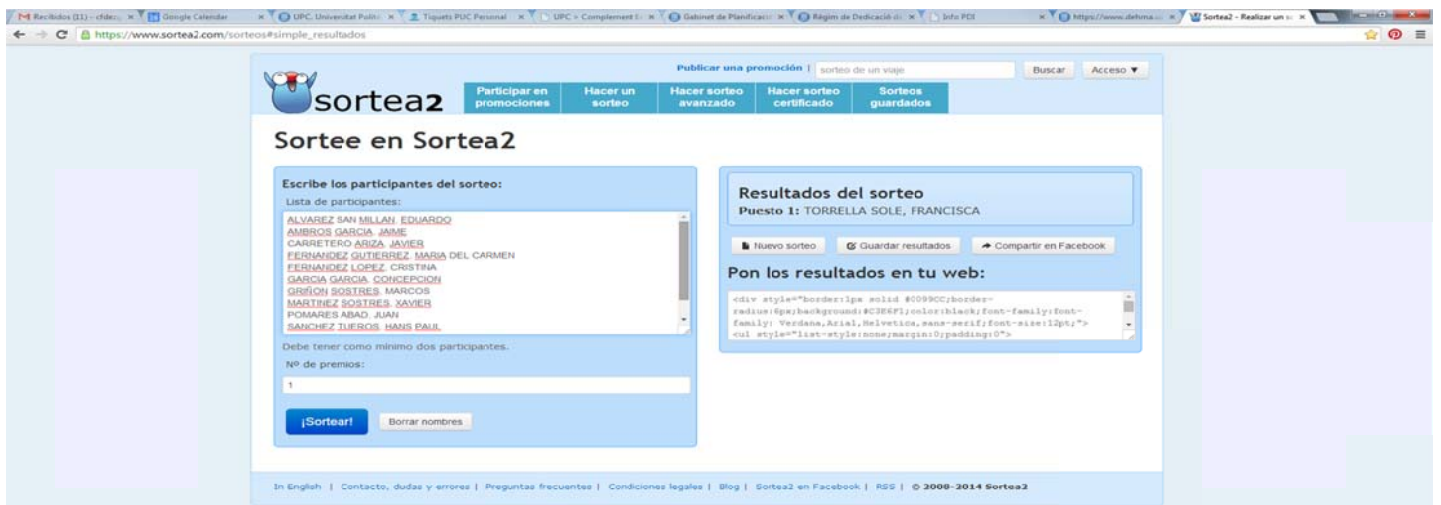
Recibidos (11) - cfdez | Google Calendar | UPC. Universitat Politè | Tiquets PUC Personal | UPC > Complement E | Gabinet de Planificació | Règim de Dedicació d | Info PDI | https://www.dehma | Sortea2 - Realizar un s

https://www.sortea2.com/sorteos#simple_resultados

Publicar una promoción | sorteo de un viaje | Buscar | Acceso ▼

sortea2

Participar en promociones | Hacer un sorteo | Hacer sorteo avanzado | Hacer sorteo certificado | Sorteos guardados

Sortee en Sortea2

Escribe los participantes del sorteo:

Lista de participantes:

ALVAREZ SAN MILLAN, EDUARDO
AMBROS GARCIA, JAIME
CARRETERO ARIZA, JAVIER
FERNANDEZ GUTIERREZ, MARIA DEL CARMEN
FERNANDEZ LOPEZ, CRISTINA
GARCIA GARCIA, CONCEPCION
GRIÑON SOSTRES, MARCOS
MARTINEZ SOSTRES, XAVIER
POMARES ABAD, JUAN
SANCHEZ TUEROS, HANS PAUL

Debe tener como mínimo dos participantes.

Nº de premios:

1

¡Sortear! | Borrar nombres

Resultados del sorteo

Puesto 1: TORRELLA SOLE, FRANCISCA

Nuevo sorteo | Guardar resultados | Compartir en Facebook

Pon los resultados en tu web:

<div style="border:1px solid #0099CC;border-radius:6px;background:#C3E6F1;color:black;font-family:font-family: Verdana,Arial,Helvetica,sans-serif;font-size:12pt;">
<ul style="list-style:none;margin:0;padding:0">

In English | Contacto, dudas y errores | Preguntas frecuentes | Condiciones legales | Blog | Sortea2 en Facebook | RSS | © 2008-2014 Sortea2